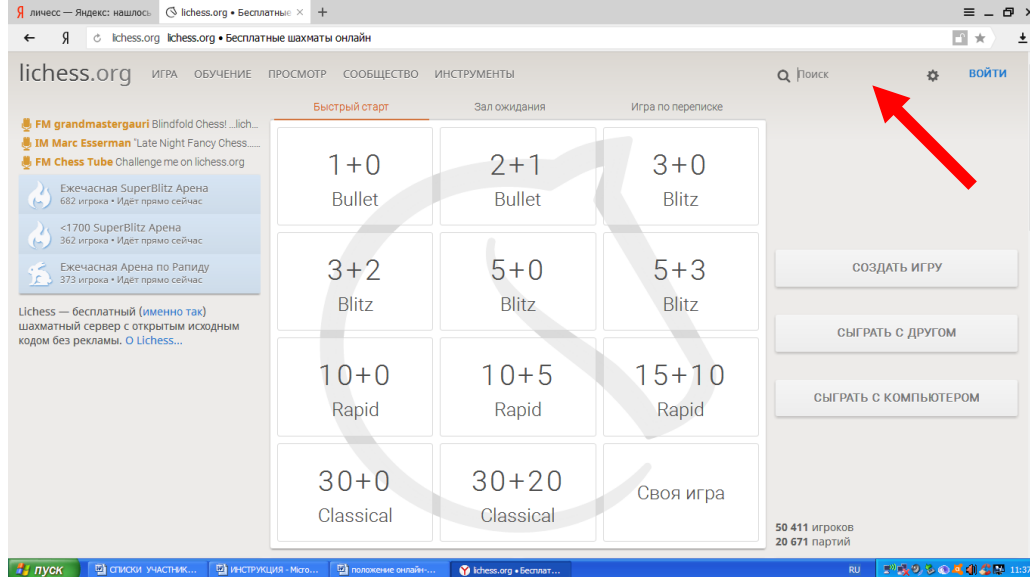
Я личесс — Яндекс: нашлось | lichess.org • Бесплатные | +

Я lichess.org lichess.org • Бесплатные шахматы онлайн

lichess.org ИГРА ОБУЧЕНИЕ ПРОСМОТР СООБЩЕСТВО ИНСТРУМЕНТЫ

Поиск

ВОЙТИ

FM grandmastergauri Blindfold Chess! ...lich...
IM Marc Esserman "Late Night Fancy Chess....
FM Chess Tube Challenge me on lichess.org

Ежечасная SuperBlitz Арена
682 игрока • Идёт прямо сейчас

<1700 SuperBlitz Арена
362 игрока • Идёт прямо сейчас

Ежечасная Арена по Рапиду
373 игрока • Идёт прямо сейчас

Lichess — бесплатный (именно так) шахматный сервер с открытым исходным кодом без рекламы. О Lichess...

Быстрый старт | Зал ожидания | Игра по переписке

| 1+0 Bullet | 2+1 Bullet | 3+0 Blitz |
|---|---|---|
| 3+2 Blitz | 5+0 Blitz | 5+3 Blitz |
| 10+0 Rapid | 10+5 Rapid | 15+10 Rapid |
| 30+0 Classical | 30+20 Classical | Своя игра |

СОЗДАТЬ ИГРУ

СЫГРАТЬ С ДРУГОМ

СЫГРАТЬ С КОМПЬЮТЕРОМ

50 411 игроков
20 671 партий

пуск | СПИСКИ УЧАСТНИК... | ИНСТРУКЦИЯ - Micro... | положение онлайн-... | lichess.org • Бесплат... | RU | 11:37